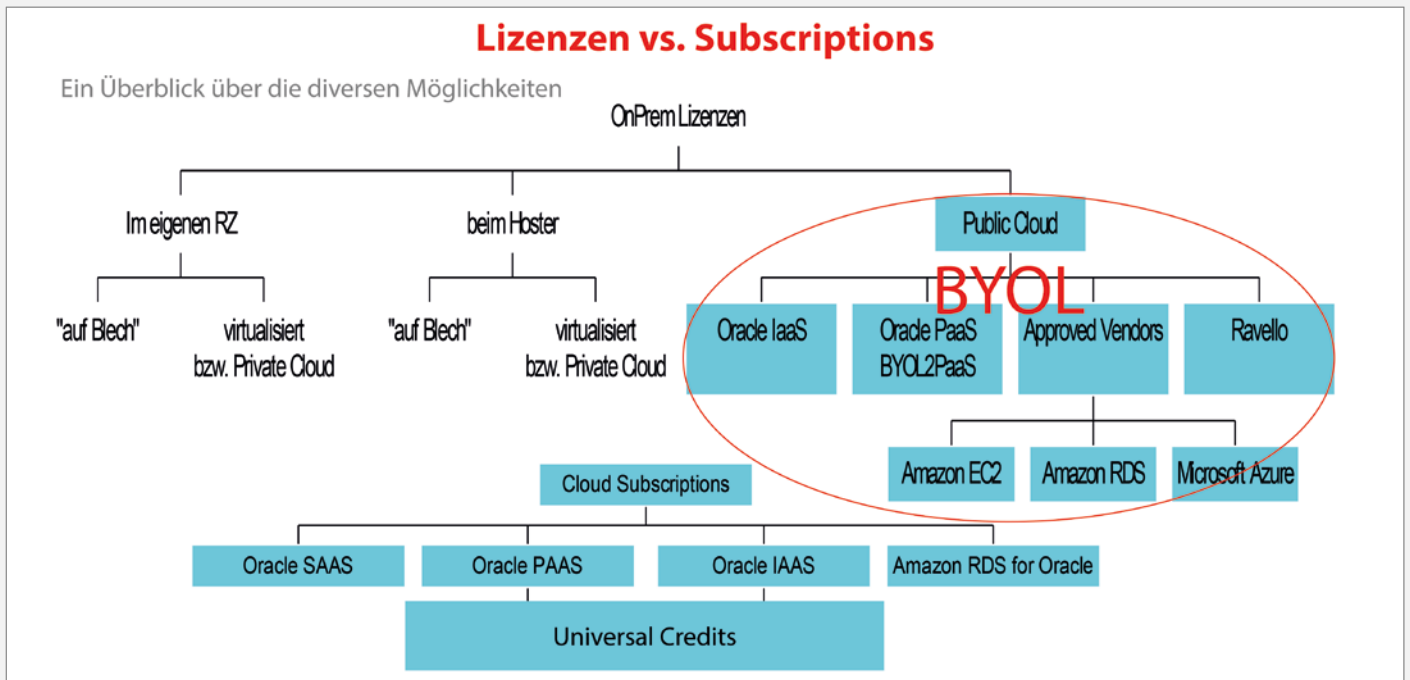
Lizenzen vs. Subscriptions

Ein Überblick über die diversen Möglichkeiten

OnPrem Lizenzen

Im eigenen RZ

"auf Blech"

virtualisiert bzw. Private Cloud

beim Hoster

"auf Blech"

virtualisiert bzw. Private Cloud

Public Cloud

BYOL

Oracle IaaS

Oracle PaaS BYOL2PaaS

Approved Vendors

Ravello

Amazon EC2

Amazon RDS

Microsoft Azure

Cloud Subscriptions

Oracle SAAS

Oracle PAAS

Oracle IAAS

Amazon RDS for Oracle

Universal Credits